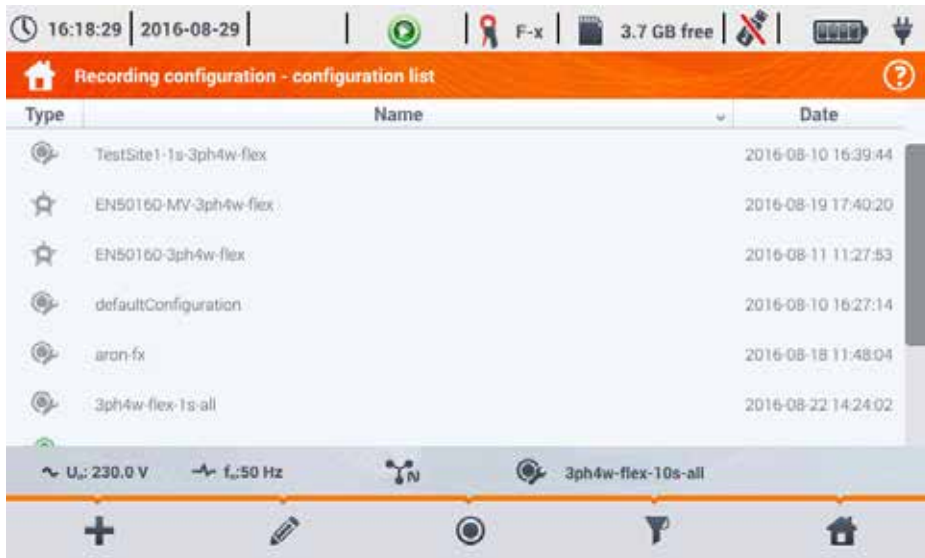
16:18:29 | 2016-08-29 | F-x | 3.7 GB free

Recording configuration - configuration list

| Type | Name | Date |
|---|---|---|
| | TestSite1-1s-3ph4w-flex | 2016-08-10 16:39:44 |
| | EN50160-MV-3ph4w-flex | 2016-08-19 17:40:20 |
| | EN50160-3ph4w-flex | 2016-08-11 11:27:53 |
| | defaultConfiguration | 2016-08-10 16:27:14 |
| | aron-fx | 2016-08-18 11:48:04 |
| | 3ph4w-flex-1s-all | 2016-08-22 14:24:02 |

$U_n$: 230.0 V $f_n$:50 Hz N 3ph4w-flex-10s-all